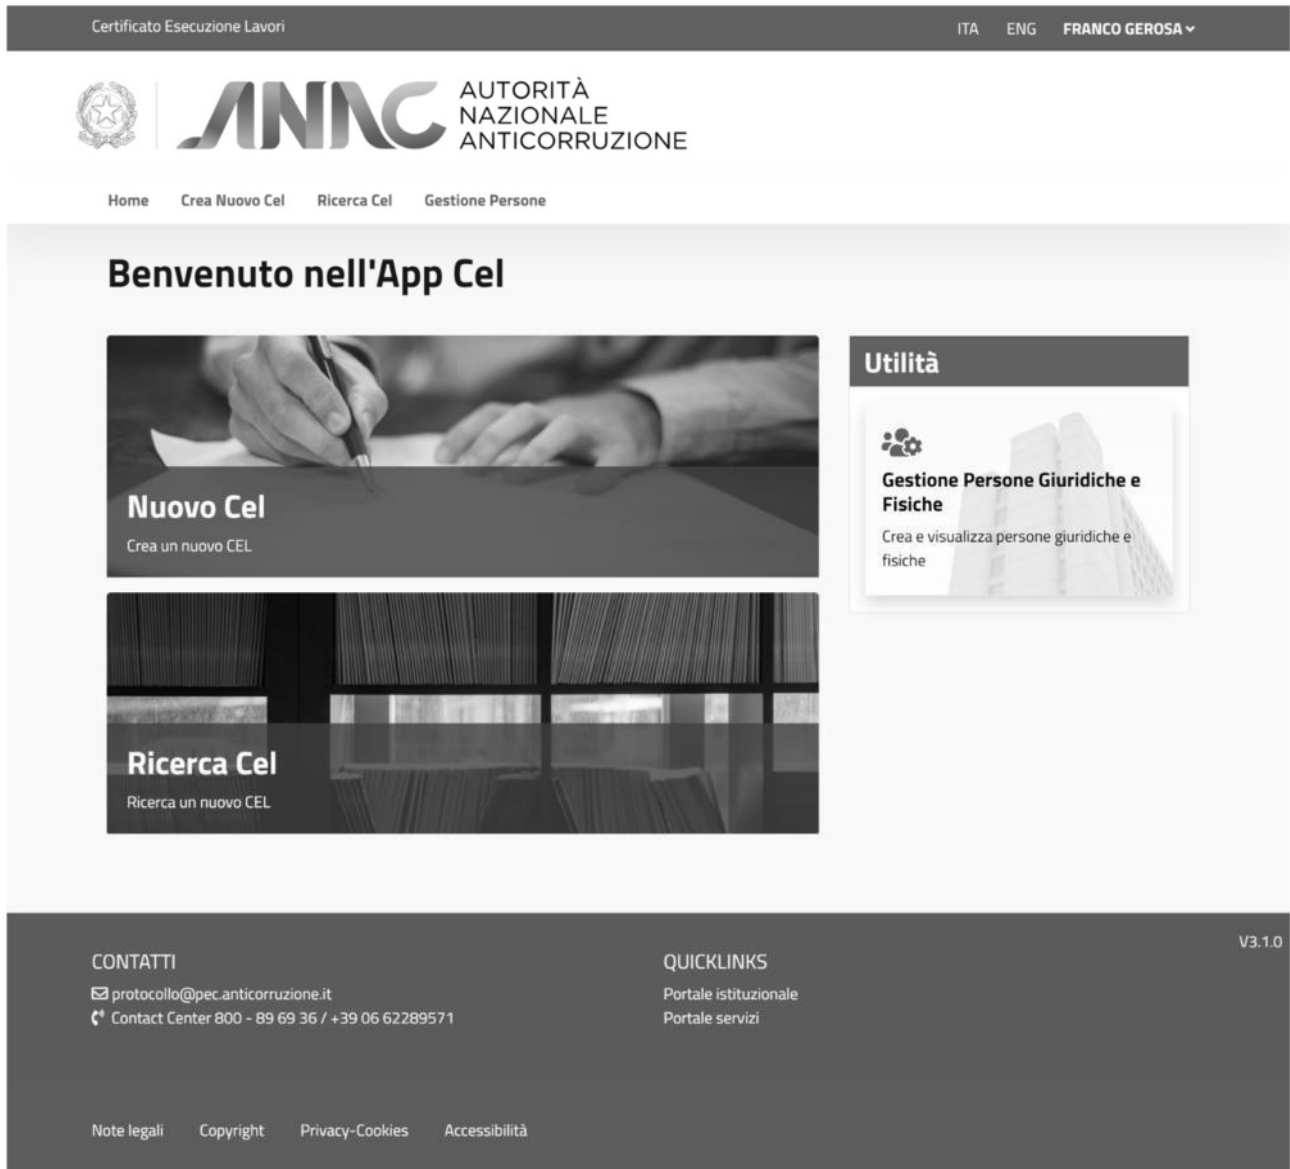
Certificato Esecuzione Lavori

ITA ENG FRANCO GEROSA

ANAC AUTORITÀ NAZIONALE ANTICORRUZIONE

Home Crea Nuovo Cel Ricerca Cel Gestione Persone

Benvenuto nell'App Cel

Nuovo Cel
Crea un nuovo CEL

Ricerca Cel
Ricerca un nuovo CEL

Utilità

Gestione Persone Giuridiche e Fisiche
Crea e visualizza persone giuridiche e fisiche

V3.1.0

CONTATTI
protocollo@pec.anticorruzione.it
Contact Center 800 - 89 69 36 / +39 06 62289571

QUICKLINKS
Portale istituzionale
Portale servizi

Note legali Copyright Privacy-Cookies Accessibilità